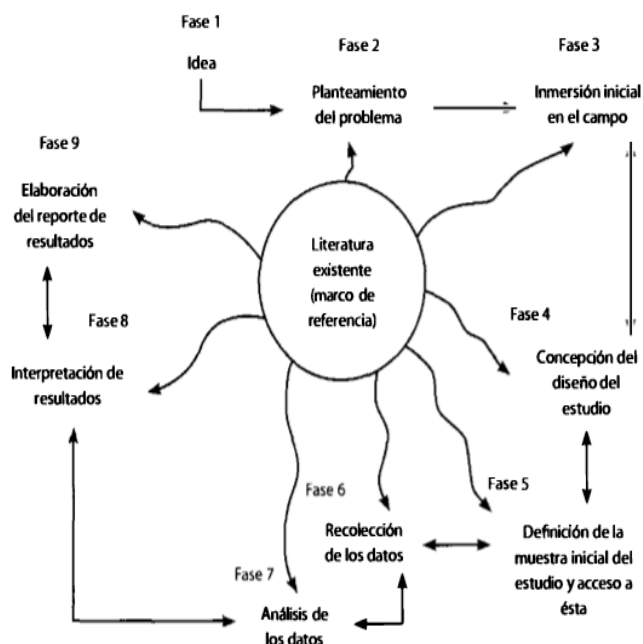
Fase 1

Idea

Fase 2

Planteamiento del problema

Fase 3

Inmersión inicial en el campo

Fase 9

Elaboración del reporte de resultados

Literatura existente (marco de referencia)

Fase 8

Interpretación de resultados

Fase 4

Concepción del diseño del estudio

Fase 6

Recolección de los datos

Fase 5

Definición de la muestra inicial del estudio y acceso a ésta

Fase 7

Análisis de los datos